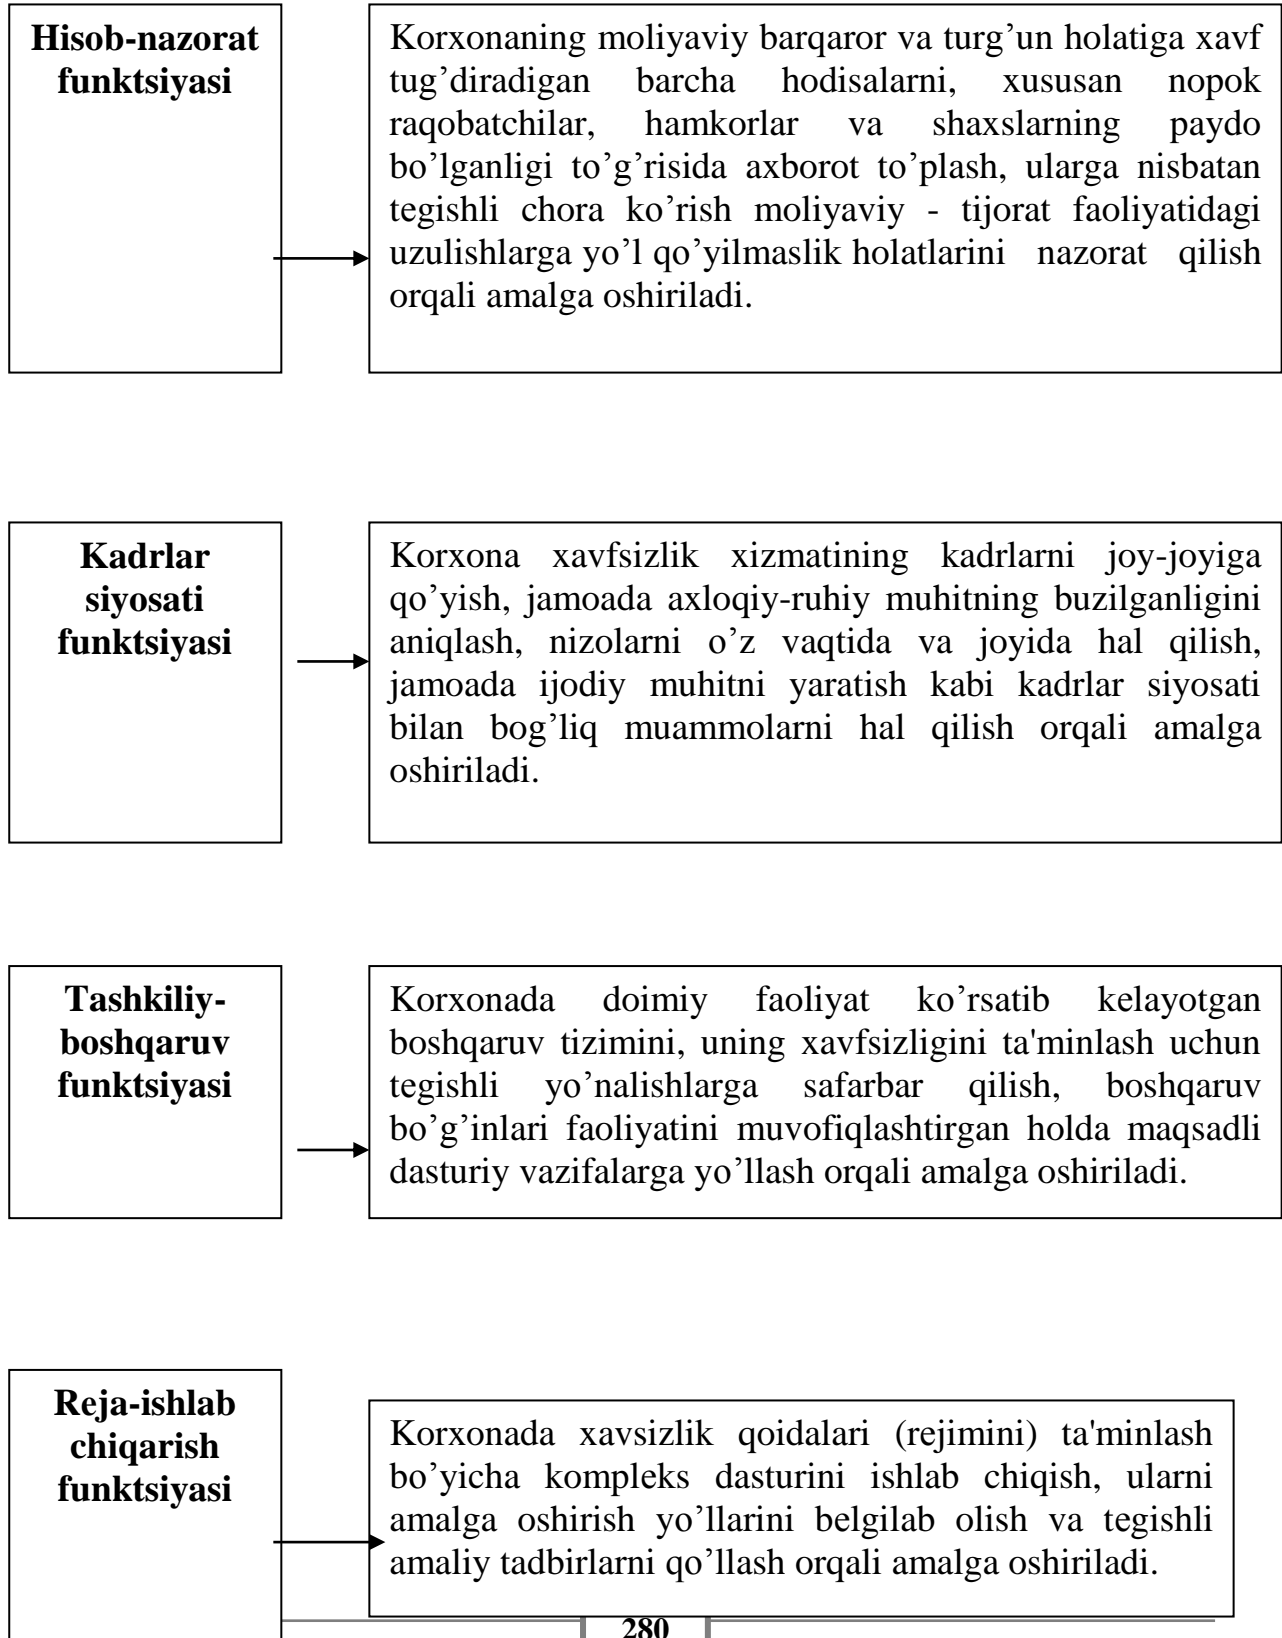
Hisob-nazorat funktsiyasi

Korxonaning moliyaviy barqaror va turg’un holatiga xavf tug’diradigan barcha hodisalarni, xususan nopok raqobatchilar, hamkorlar va shaxslarning paydo bo’lganligi to’g’risida axborot to’plash, ularga nisbatan tegishli chora ko’rish moliyaviy - tijorat faoliyatidagi uzulishlarga yo’l qo’yilmaslik holatlarini nazorat qilish orqali amalga oshiriladi.

Kadrlar siyosati funktsiyasi

Korxona xavfsizlik xizmatining kadrlarni joy-joyiga qo’yish, jamoada axloqiy-ruhiy muhitning buzilganligini aniqlash, nizolarni o’z vaqtida va joyida hal qilish, jamoada ijodiy muhitni yaratish kabi kadrlar siyosati bilan bog’liq muammolarni hal qilish orqali amalga oshiriladi.

Tashkiliy-boshqaruv funktsiyasi

Korxonada doimiy faoliyat ko’rsatib kelayotgan boshqaruv tizimini, uning xavfsizligini ta'minlash uchun tegishli yo’nalishlarga safarbar qilish, boshqaruv bo’g’inlari faoliyatini muvofiqlashtirgan holda maqsadli dasturiy vazifalarga yo’llash orqali amalga oshiriladi.

Reja-ishlab chiqarish funktsiyasi

Korxonada xavsizlik qoidalari (rejimini) ta'minlash bo’yicha kompleks dasturini ishlab chiqish, ularni amalga oshirish yo’llarini belgilab olish va tegishli amaliy tadbirlarni qo’llash orqali amalga oshiriladi.

280